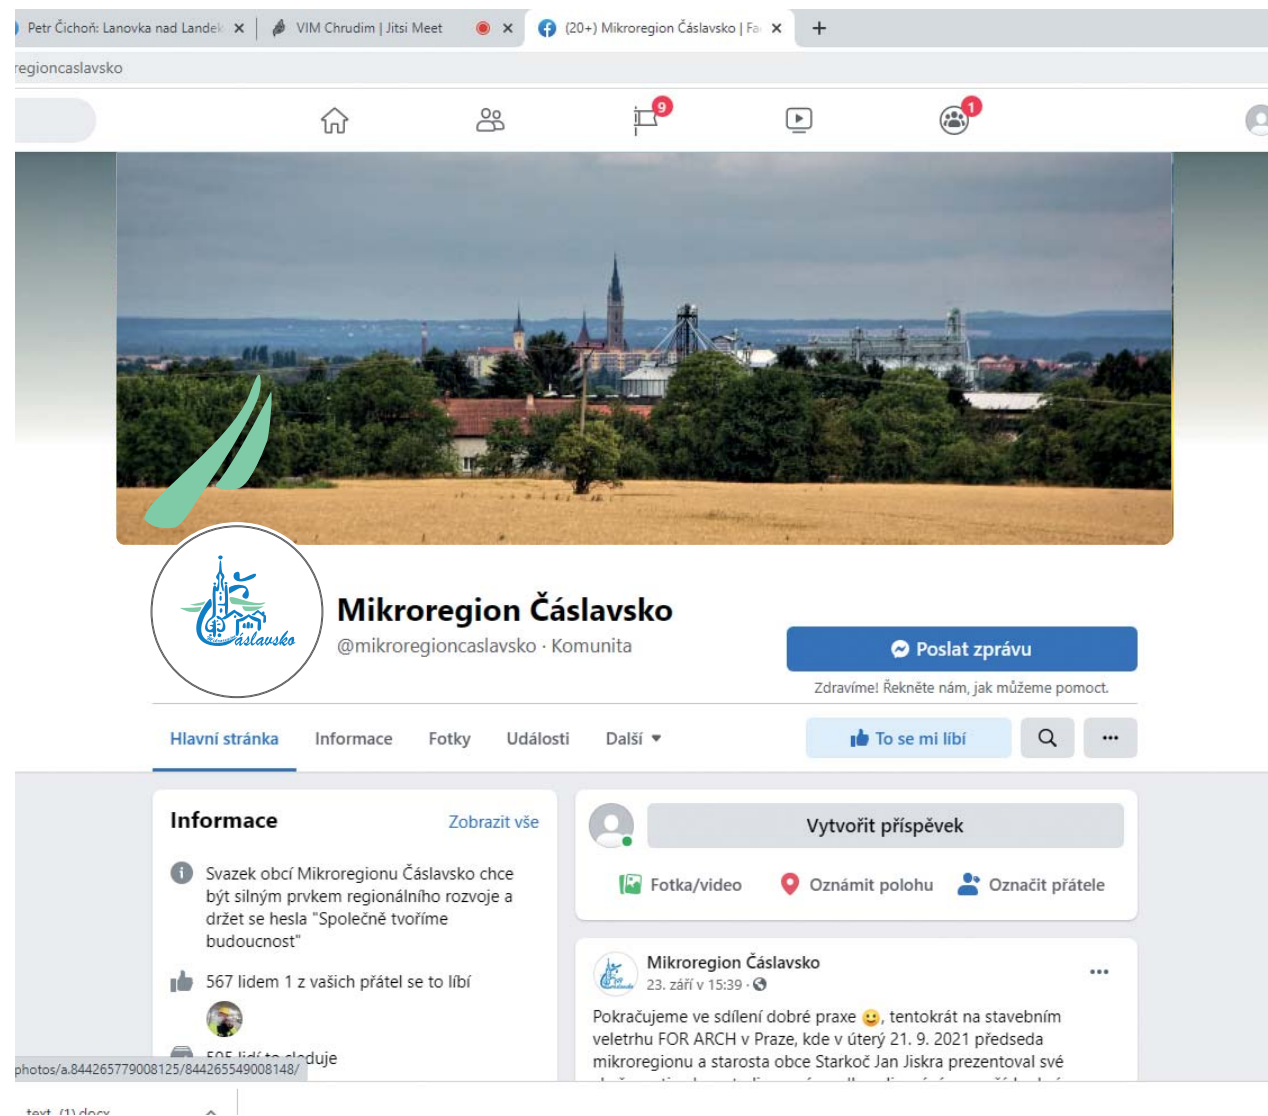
Petr Čichoň: Lanovka nad Landek ✕ VIM Chrudim | Jitsi Meet ✕ (20+) Mikroregion Čáslavsko | Fa ✕ +

regioncaslavsko

9

1

Čáslavsko

Mikroregion Čáslavsko

@mikroregioncaslavsko · Komunita

Poslat zprávu

Zdravíme! Řekněte nám, jak můžeme pomoct.

Hlavní stránka Informace Fotky Události Další ▾

To se mi líbí

Informace

Zobrazit vše

Svazek obcí Mikroregionu Čáslavsko chce být silným prvkem regionálního rozvoje a držet se hesla "Společně tvoříme budoucnost"

567 lidem 1 z vašich přátel se to líbí

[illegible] lidí to sleduje

Vytvořit příspěvek

Fotka/video Oznámit polohu Označit přátele

Mikroregion Čáslavsko

23. září v 15:39 ·

Pokračujeme ve sdílení dobré praxe 😊, tentokrát na stavebním veletrhu FOR ARCH v Praze, kde v úterý 21. 9. 2021 předseda mikroregionu a starosta obce Starkoč Jan Jiskra prezentoval své

photos/a.844265779008125/844265549008148/

text (1).docx